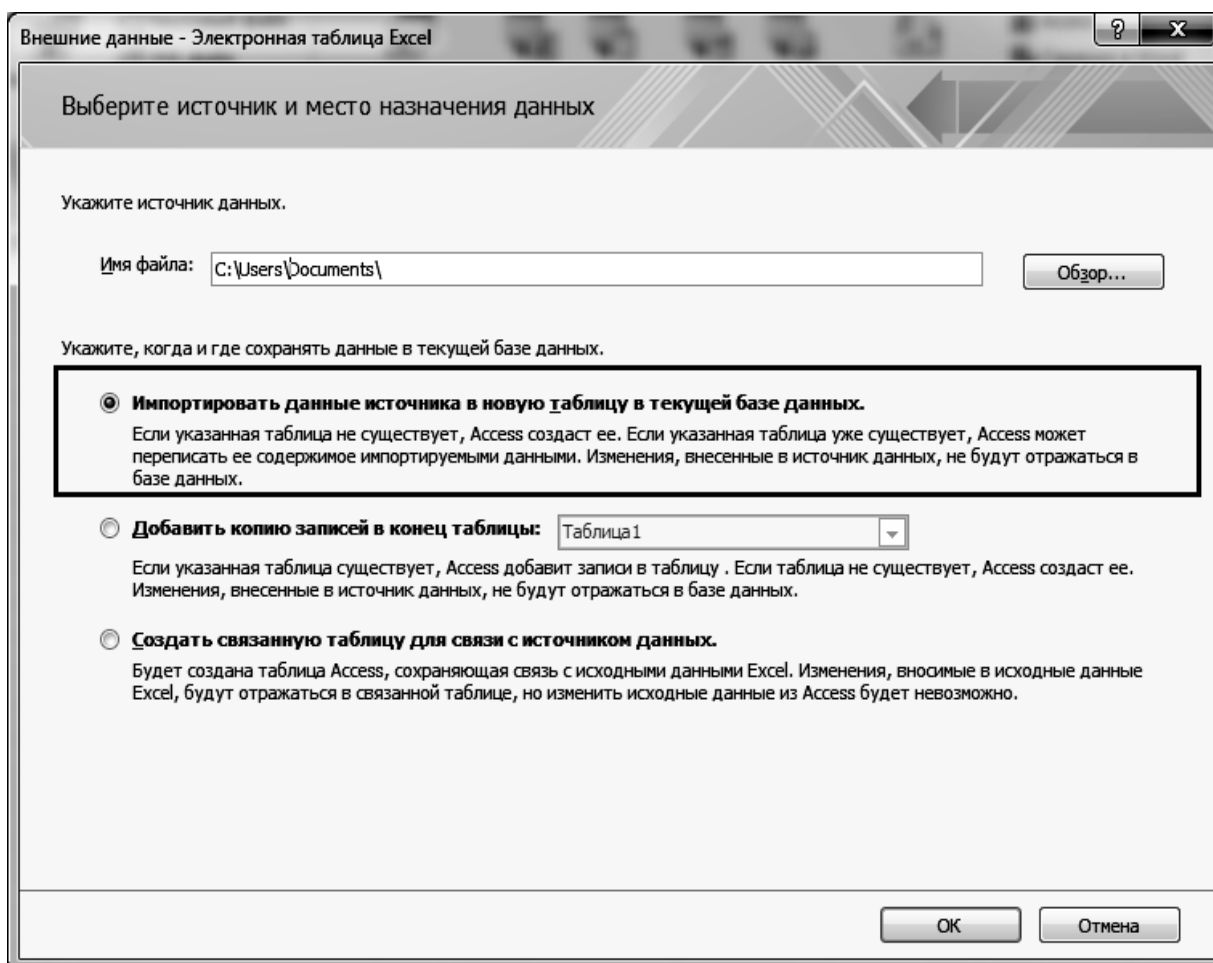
Внешние данные - Электронная таблица Excel

?

Выберите источник и место назначения данных

Укажите источник данных.

Имя файла: C:\Users\Documents\

Обзор...

Укажите, когда и где сохранять данные в текущей базе данных.

Импортировать данные источника в новую таблицу в текущей базе данных.
Если указанная таблица не существует, Access создаст ее. Если указанная таблица уже существует, Access может переписать ее содержимое импортируемыми данными. Изменения, внесенные в источник данных, не будут отражаться в базе данных.

Добавить копию записей в конец таблицы: Таблица1
Если указанная таблица существует, Access добавит записи в таблицу . Если таблица не существует, Access создаст ее. Изменения, внесенные в источник данных, не будут отражаться в базе данных.

Создать связанную таблицу для связи с источником данных.
Будет создана таблица Access, сохраняющая связь с исходными данными Excel. Изменения, вносимые в исходные данные Excel, будут отражаться в связанной таблице, но изменить исходные данные из Access будет невозможно.

ОК Отмена